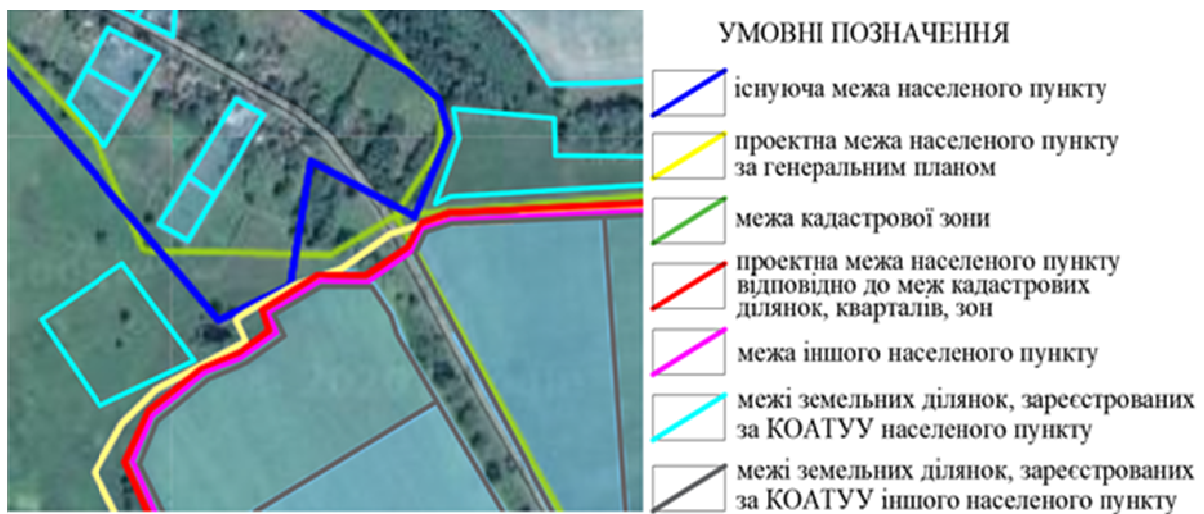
УМОВНІ ПОЗНАЧЕННЯ

існуюча межа населеного пункту

проектна межа населеного пункту за генеральним планом

межа кадастрової зони

проектна межа населеного пункту відповідно до меж кадастрових ділянок, кварталів, зон

межа іншого населеного пункту

межі земельних ділянок, зареєстрованих за КОАТУУ населеного пункту

межі земельних ділянок, зареєстрованих за КОАТУУ іншого населеного пункту